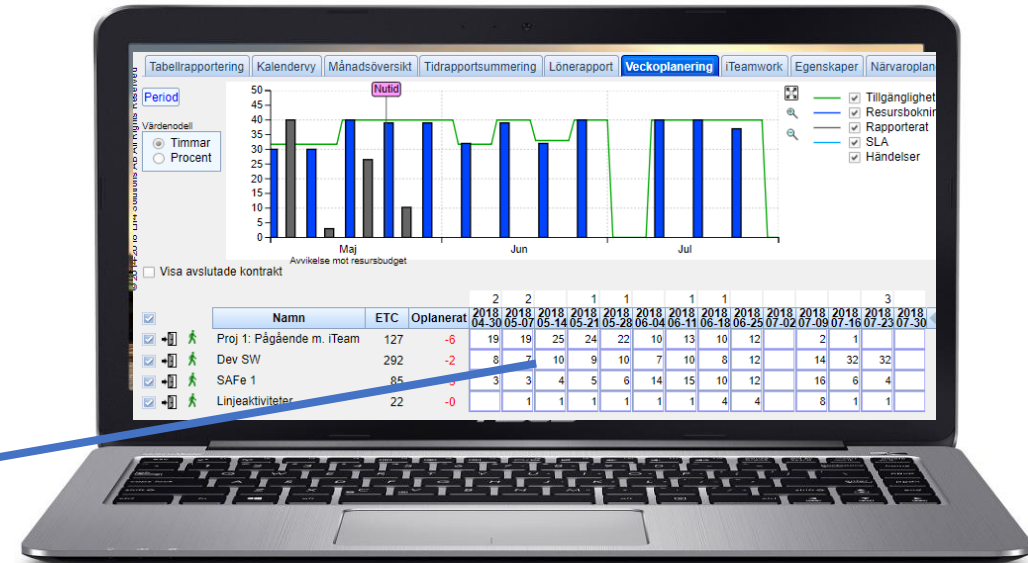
Tabellrapportering | Kalendervy | Månadsöversikt | Tidrapportsummering | Lönerapport | Veckoplanering | iTeamwork | Egenskaper | Närvaroplan

Period

Värdenodell
Timmar
Procent

50
45
40
35
30
25
20
15
10
5
0

Nutid

Maj
Avvikelse mot resursbudget
Jun
Jul

Tillgänglighet
Resursbokning
Rapporterat
SLA
Händelser

Visa avslutade kontrakt

| | Namn | ETC | Oplanerat | 2<br>2018 04-30 | 2<br>2018 05-07 | 2018 05-14 | 1<br>2018 05-21 | 1<br>2018 05-28 | 2018 06-04 | 1<br>2018 06-11 | 1<br>2018 06-18 | 2018 06-25 | 2018 07-02 | 2018 07-09 | 2018 07-16 | 3<br>2018 07-23 | 2018 07-30 |
|---|---|---|---|---|---|---|---|---|---|---|---|---|---|---|---|---|---|
| | Proj 1: Pågående m. iTeam | 127 | -6 | 19 | 19 | 25 | 24 | 22 | 10 | 13 | 10 | 12 | | 2 | 1 | | |
| | Dev SW | 292 | -2 | 8 | 7 | 10 | 9 | 10 | 7 | 10 | 8 | 12 | | 14 | 32 | 32 | |
| | SAFe 1 | 85 | -5 | 3 | 3 | 4 | 5 | 6 | 14 | 15 | 10 | 12 | | 16 | 6 | 4 | |
| | Linjeaktiviteter | 22 | -0 | | 1 | 1 | 1 | 1 | 1 | 1 | 4 | 4 | | 8 | 1 | 1 | |